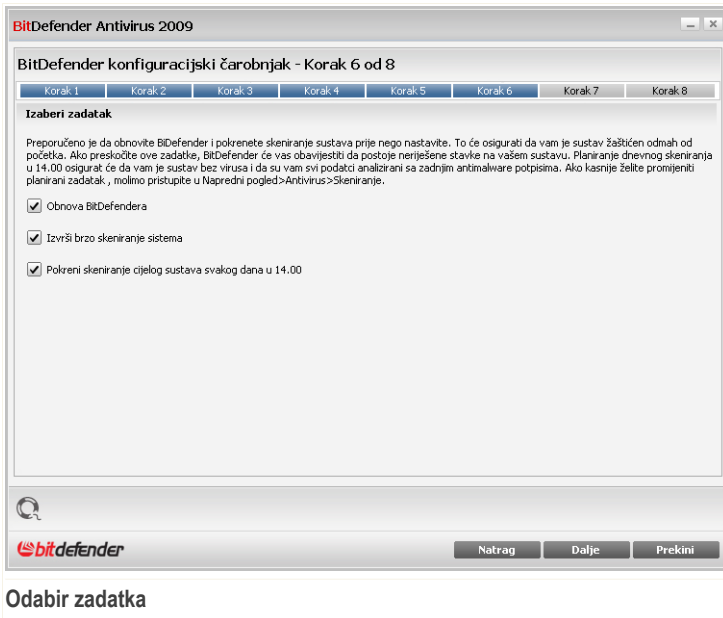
BitDefender Antivirus 2009

BitDefender konfiguracijski čarobnjak - Korak 6 od 8

Korak 1 Korak 2 Korak 3 Korak 4 Korak 5 Korak 6 Korak 7 Korak 8

Izaberi zadatak

Preporučeno je da obnovite BiDefender i pokrenete skeniranje sustava prije nego nastavite. To će osigurati da vam je sustav zaštićen odmah od početka. Ako preskočite ove zadatke, BitDefender će vas obavijestiti da postoje neriješene stavke na vašem sustavu. Planiranje dnevnog skeniranja u 14.00 osigurat će da vam je sustav bez virusa i da su vam svi podatci analizirani sa zadnjim antimalware potpisima. Ako kasnije želite promijeniti planirani zadatak , molimo pristupite u Napredni pogled>Antivirus>Skeniranje.

Obnova BitDefendera

Izvrši brzo skeniranje sistema

Pokreni skeniranje cijelog sustava svakog dana u 14.00

bitdefender

Natrag Dalje Prekini

Odabir zadatka